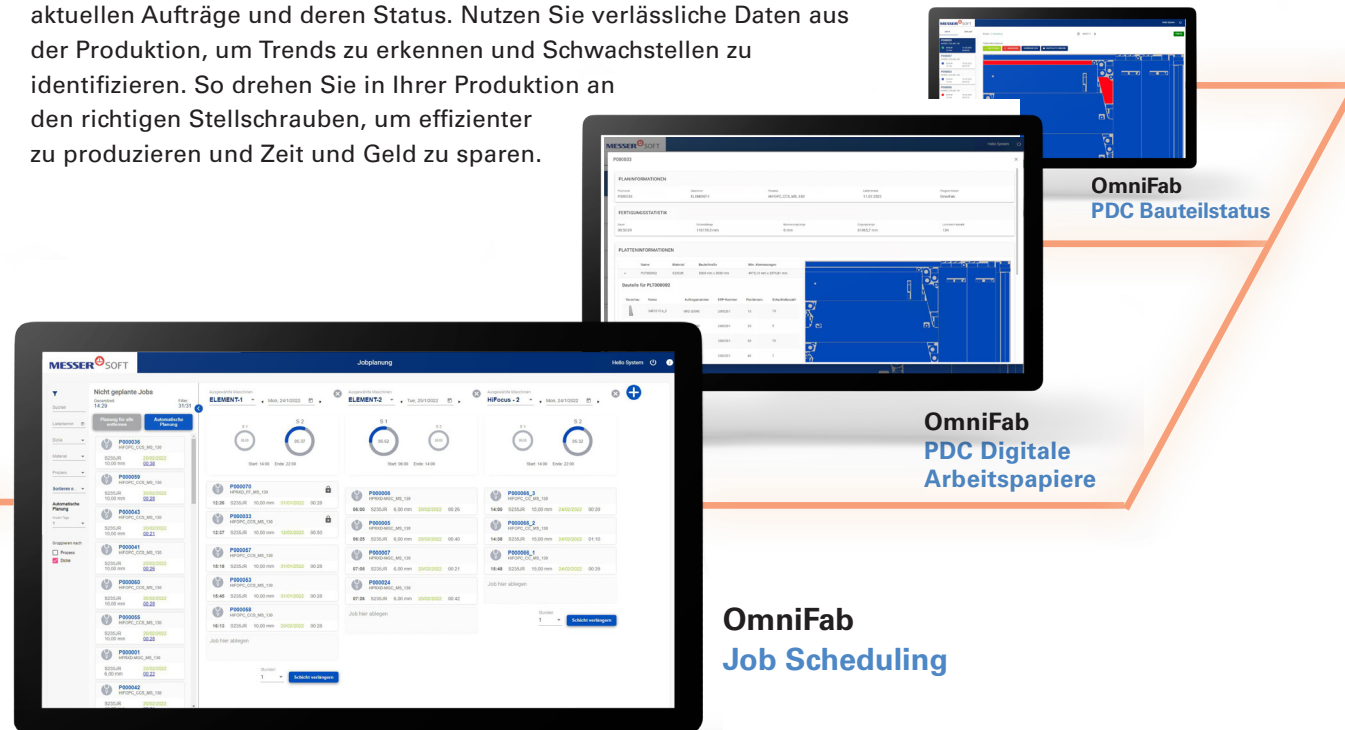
aktuellen Aufträge und deren Status. Nutzen Sie verlässliche Daten aus der Produktion, um Trends zu erkennen und Schwachstellen zu identifizieren. So drehen Sie in Ihrer Produktion an den richtigen Stellschrauben, um effizienter zu produzieren und Zeit und Geld zu sparen.

OmniFab
PDC Bauteilstatus

MESSER SOFT
P000033
PLANINFORMATIONEN
FERTIGUNGSSTATISTIK
PLATTENINFORMATIONEN
Bauteile für PLT000082

OmniFab
PDC Digitale Arbeitspapiere

MESSER SOFT
Jobplanung
Hello System

Nicht geplante Jobs
Gesamtzeit 14:29
Filter 31/31
Planung für alle entfernen
Automatische Planung
Sortieren n.
Automatische Planung
Gruppieren nach
Prozess
Datei

P000036
P000059
P000043
P000041
P000060
P000055
P000001
P000042

Ausgewählte Maschinen
ELEMENT-1
Mon, 24/1/2022
Start: 14:00 Ende: 22:00
P000070
P000033
P000057
P000063
P000068
Job hier ablegen
Schicht verlängern

ELEMENT-2
Tue, 25/1/2022
Start: 06:00 Ende: 14:00
P000006
P000005
P000007
P000024
Job hier ablegen

HiFocus - 2
Mon, 24/1/2022
Start: 14:00 Ende: 22:00
P000066_3
P000066_2
P000066_1
Job hier ablegen
Schicht verlängern

OmniFab
Job Scheduling